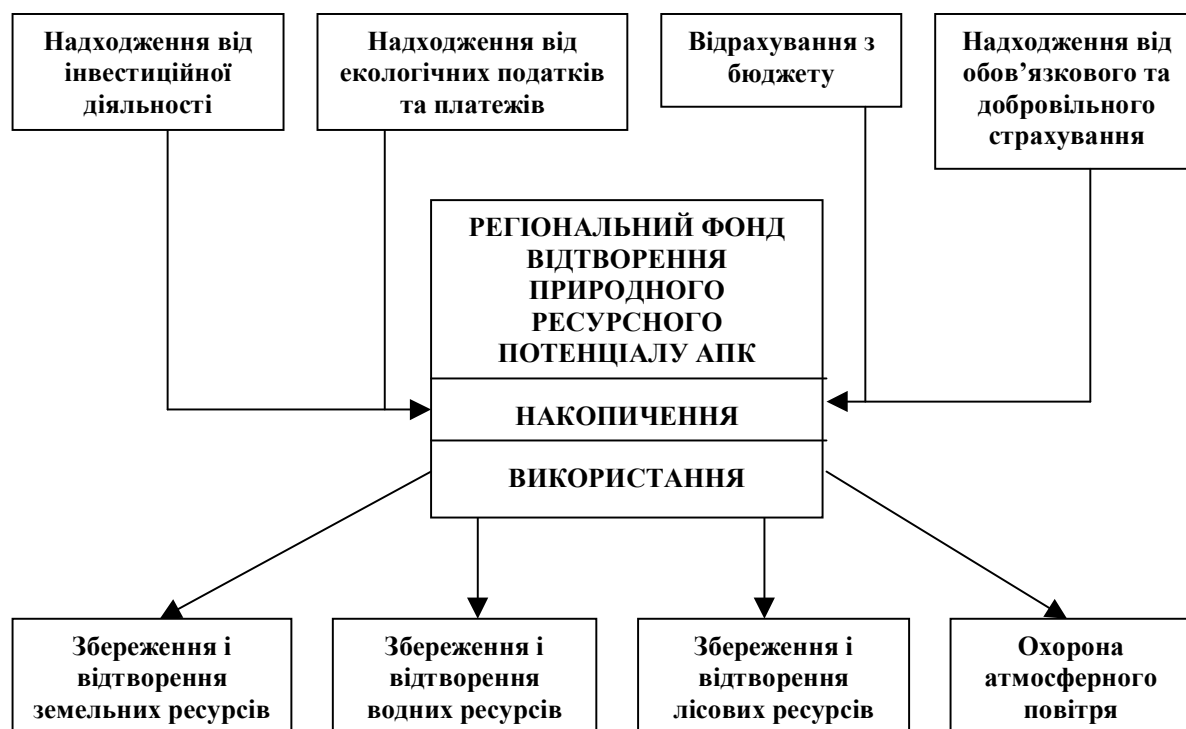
Надходження від інвестиційної діяльності

Надходження від екологічних податків та платежів

Відрахування з бюджету

Надходження від обов’язкового та добровільного страхування

РЕГІОНАЛЬНИЙ ФОНД ВІДТВОРЕННЯ ПРИРОДНОГО РЕСУРСНОГО ПОТЕНЦІАЛУ АПК

НАКОПИЧЕННЯ

ВИКОРИСТАННЯ

Збереження і відтворення земельних ресурсів

Збереження і відтворення водних ресурсів

Збереження і відтворення лісових ресурсів

Охорона атмосферного повітря